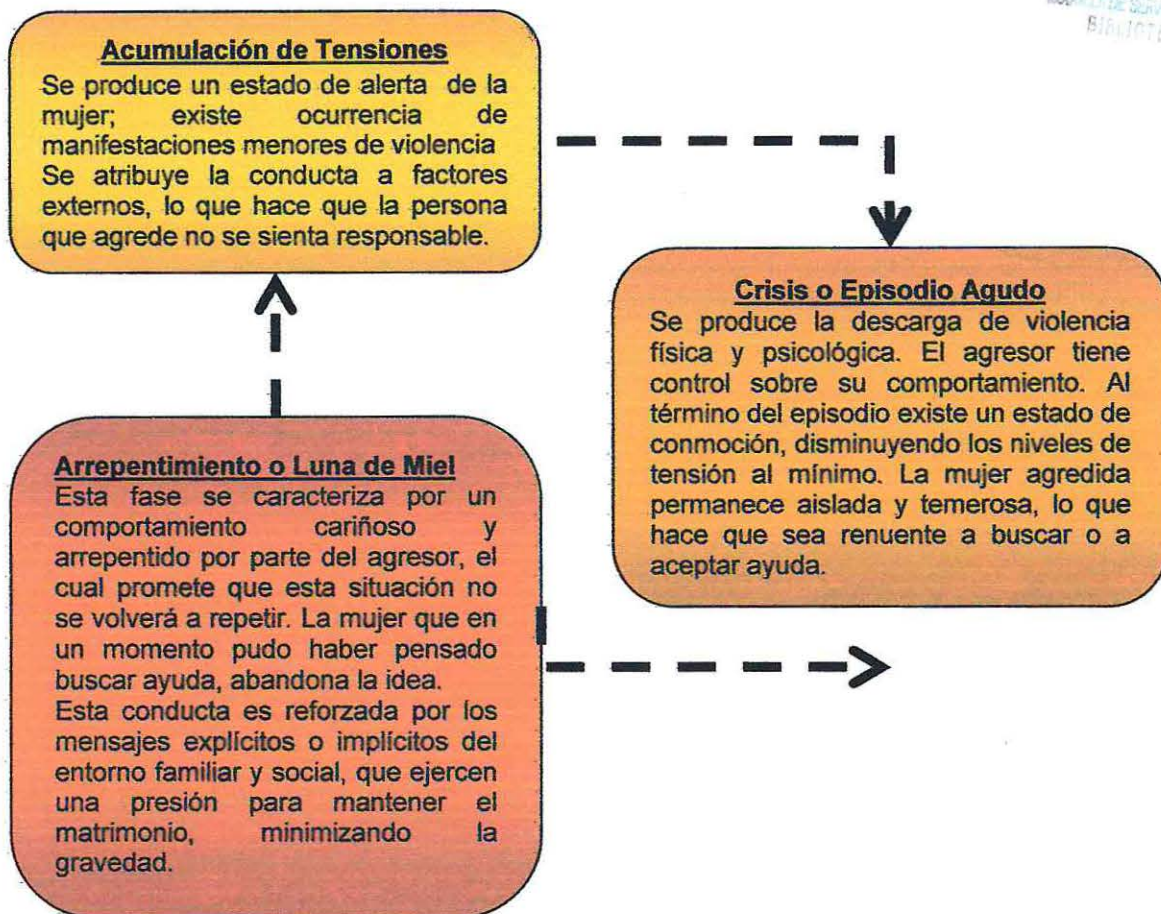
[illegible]
BIBLIOT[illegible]

**Acumulación de Tensiones**
Se produce un estado de alerta de la mujer; existe ocurrencia de manifestaciones menores de violencia Se atribuye la conducta a factores externos, lo que hace que la persona que agrede no se sienta responsable.

**Crisis o Episodio Agudo**
Se produce la descarga de violencia física y psicológica. El agresor tiene control sobre su comportamiento. Al término del episodio existe un estado de conmoción, disminuyendo los niveles de tensión al mínimo. La mujer agredida permanece aislada y temerosa, lo que hace que sea renuente a buscar o a aceptar ayuda.

**Arrepentimiento o Luna de Miel**
Esta fase se caracteriza por un comportamiento cariñoso y arrepentido por parte del agresor, el cual promete que esta situación no se volverá a repetir. La mujer que en un momento pudo haber pensado buscar ayuda, abandona la idea.
Esta conducta es reforzada por los mensajes explícitos o implícitos del entorno familiar y social, que ejercen una presión para mantener el matrimonio, minimizando la gravedad.